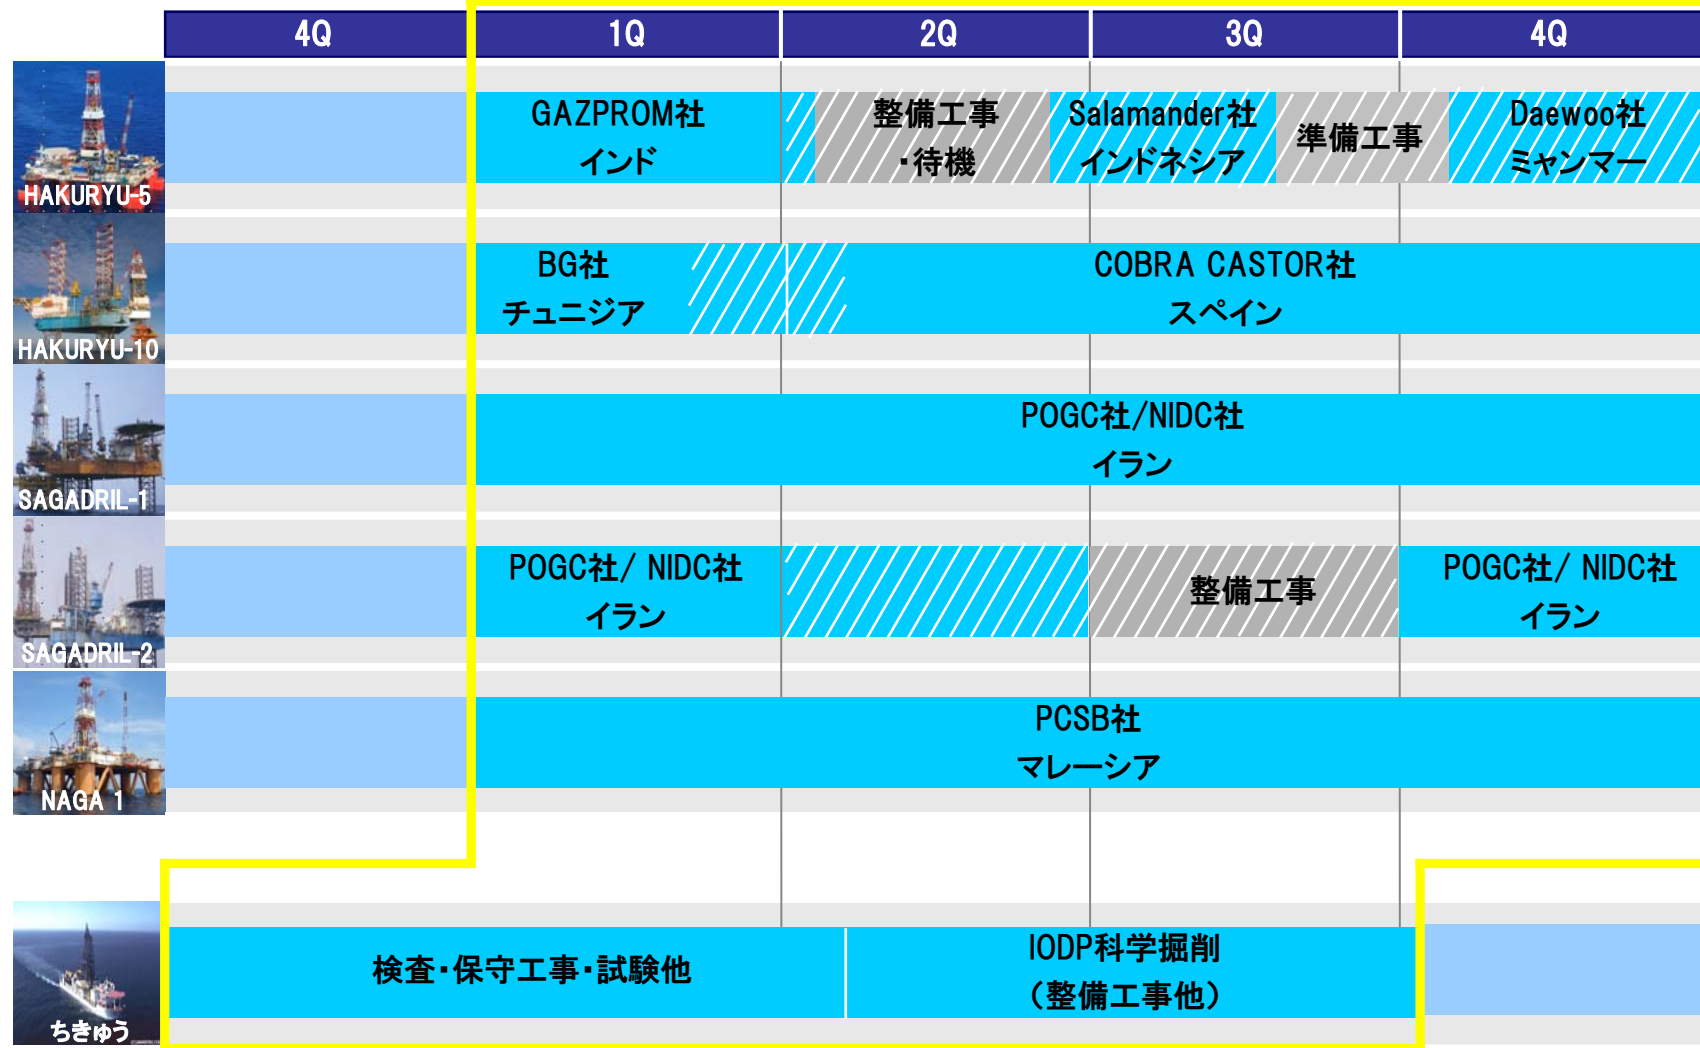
| | 4Q | 1Q | 2Q | 3Q | 4Q |
|---|---|---|---|---|---|
| HAKURYU-5 | | GAZPROM社 インド | 整備工事・待機 | Salamander社 インドネシア / 準備工事 | Daewoo社 ミャンマー |
| HAKURYU-10 | | BG社 チュニジア | COBRA CASTOR社 スペイン | | |
| SAGADRIL-1 | | POGC社/NIDC社 イラン | | | |
| SAGADRIL-2 | | POGC社/ NIDC社 イラン | | 整備工事 | POGC社/ NIDC社 イラン |
| NAGA 1 | | PCSB社 マレーシア | | | |
| ちきゅう | 検査・保守工事・試験他 | | IODP科学掘削 (整備工事他) | | |